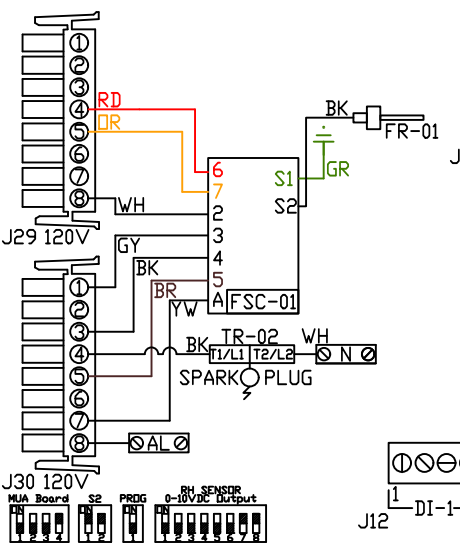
1
2
3
4 RD
5 OR
6
7
8 WH
J29 120V

BK
FR-01

6
7
2
3
4
5
A
S1 GR
S2
FSC-01

GY
BK
BR
YW

1
2
3
4
5
6
7
8
J30 120V

BK TR-02 WH
T1/L1 T2/L2
N
SPARK PLUG

AL

J
1
DI-1-
J12

MUA Board
ON
1 2 3 4
S2
ON
1 2
PROG
ON
1
RH SENSOR
0-10VDC Output
ON
1 2 3 4 5 6 7 8